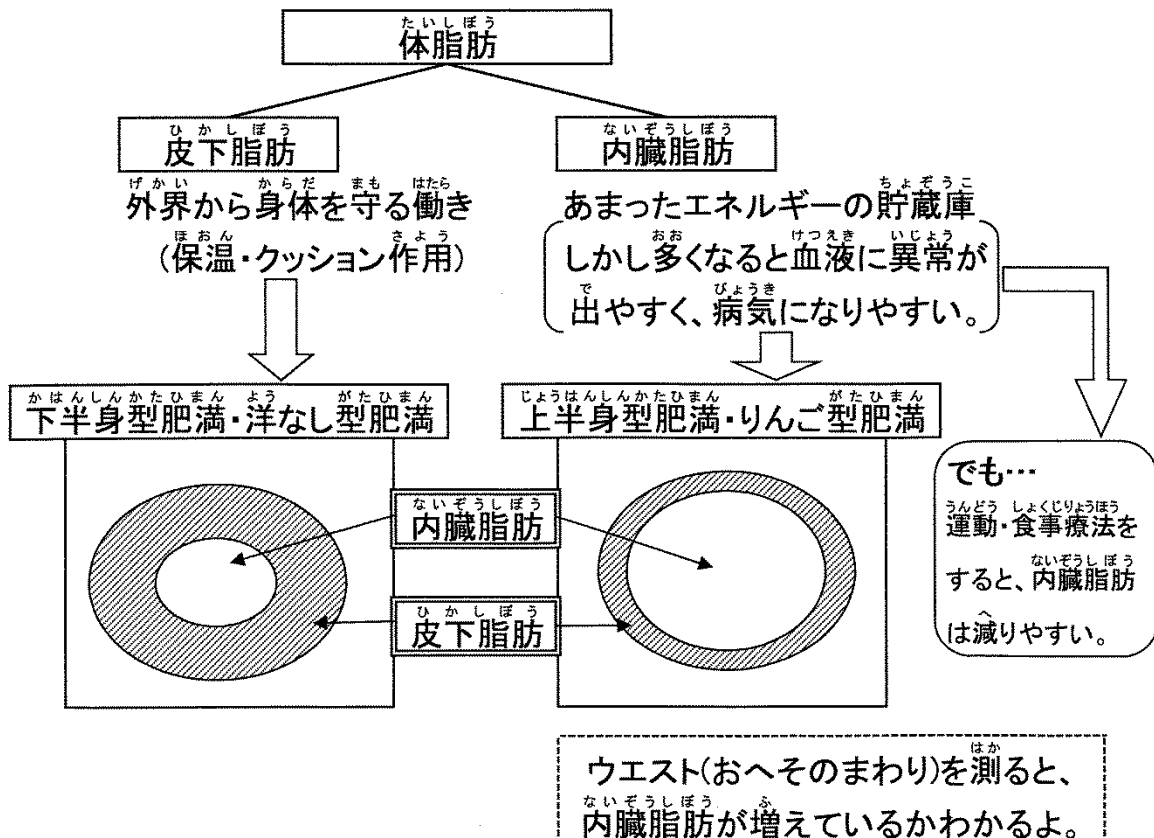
体脂肪

皮下脂肪

外界から身体を守る働き

（保温・クッション作用）

内臓脂肪

あまったエネルギーの貯蔵庫

しかし多くなると血液に異常が出やすく、病気になりやすい。

下半身型肥満・洋なし型肥満

上半身型肥満・りんご型肥満

内臓脂肪

皮下脂肪

でも…

運動・食事療法をすると、内臓脂肪は減りやすい。

ウエスト(おへそのまわり)を測ると、内臓脂肪が増えているかわかるよ。